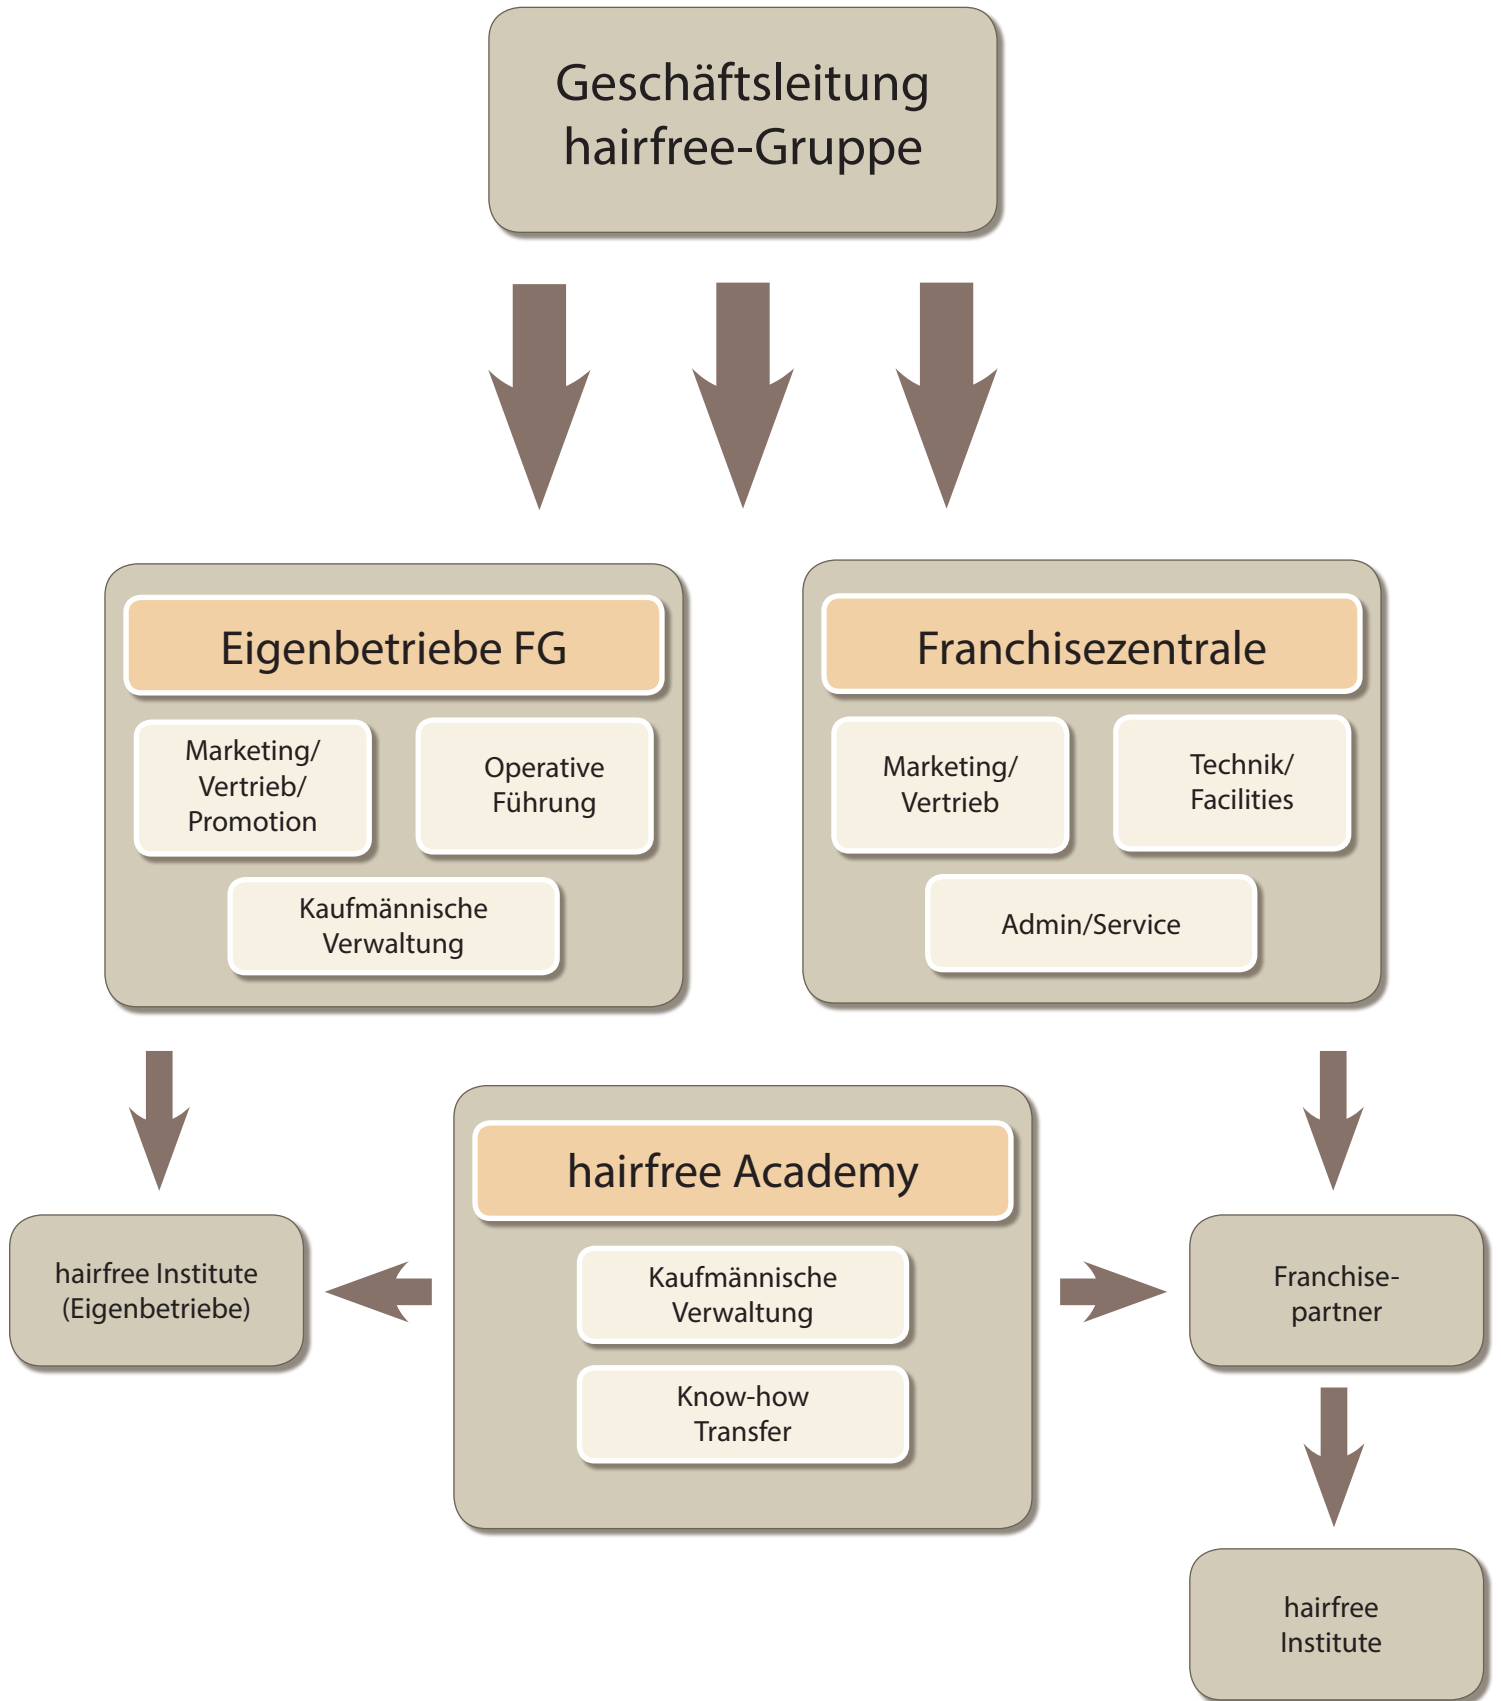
Geschäftsleitung hairfree-Gruppe

Eigenbetriebe FG

Marketing/ Vertrieb/ Promotion

Operative Führung

Kaufmännische Verwaltung

Franchisezentrale

Marketing/ Vertrieb

Technik/ Facilities

Admin/Service

hairfree Institute (Eigenbetriebe)

hairfree Academy

Kaufmännische Verwaltung

Know-how Transfer

Franchise-partner

hairfree Institute